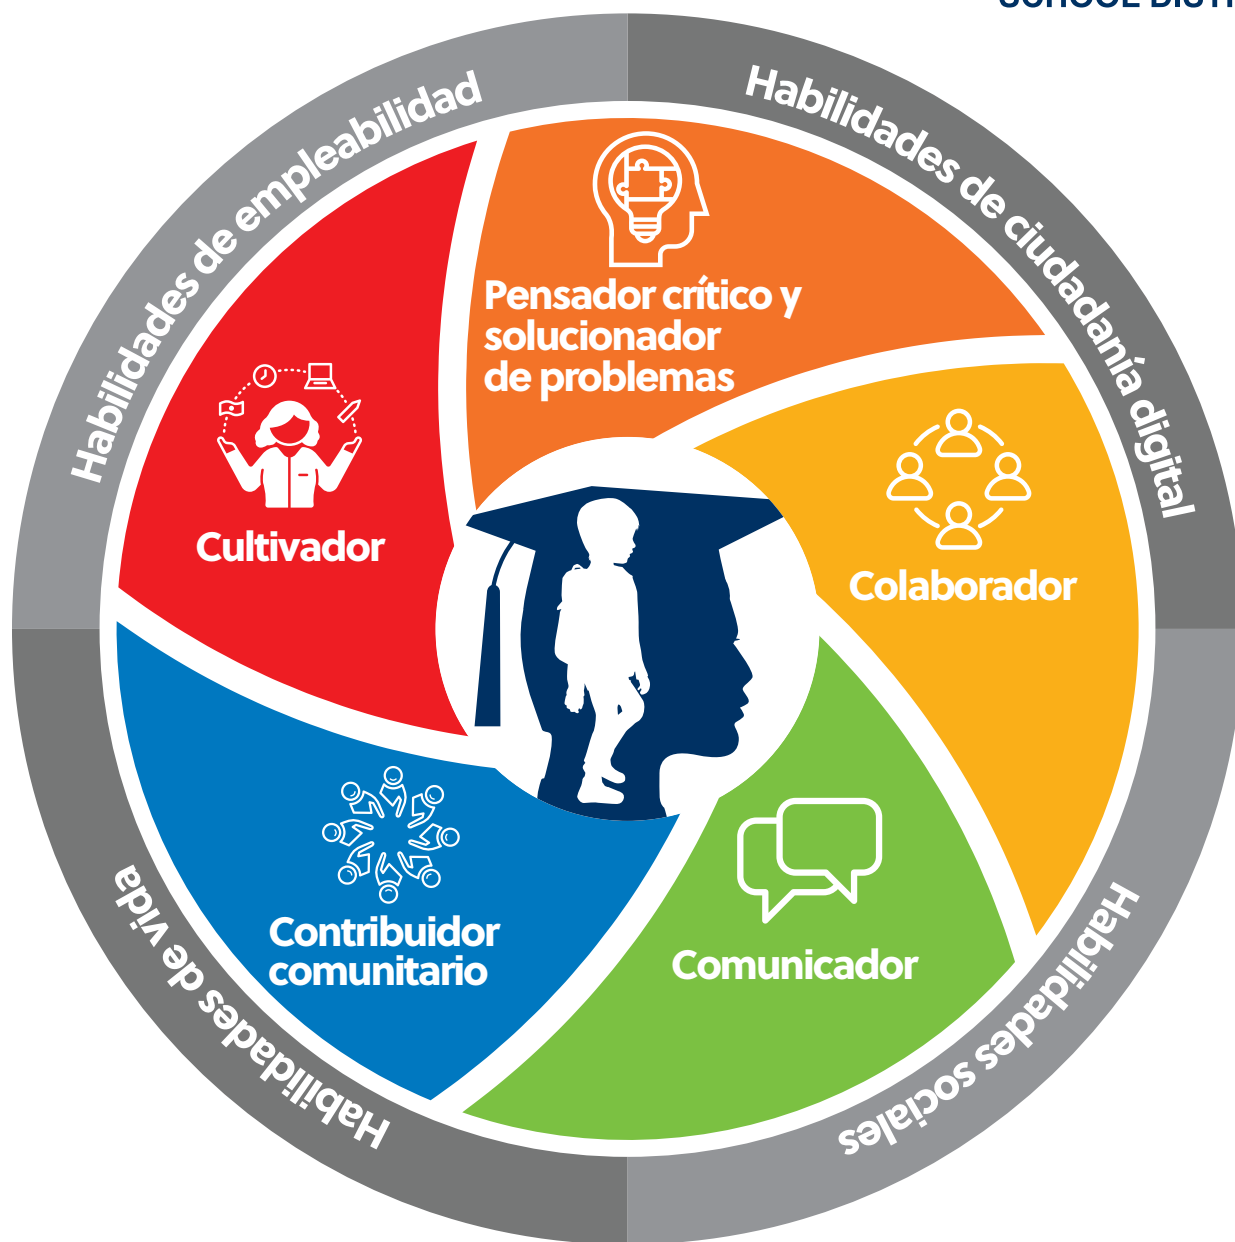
Habilidades de empleabilidad

Habilidades de ciudadanía digital

Pensador crítico y solucionador de problemas

Cultivador

Colaborador

Contribuidor comunitario

Comunicador

Habilidades de vida

Habilidades sociales